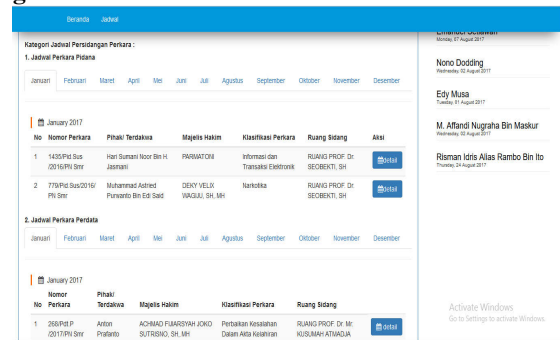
Beranda Jadwal

Kategori Jadwal Persidangan Perkara :

1. Jadwal Perkara Pidana

Januari Februari Maret April Mei Juni Juli Agustus September Oktober November Desember

January 2017

| No | Nomor Perkara | Pihak/ Terdakwa | Majelis Hakim | Klasifikasi Perkara | Ruang Sidang | Aksi |
|---|---|---|---|---|---|---|
| 1 | 1435/Pid.Sus/2016/PN Smr | Hari Sumani Noor Bin H Jasmani | PARMATONI | Informasi dan Transaksi Elektronik | RUANG PROF. Dr. SEOBEKTI, SH | detail |
| 2 | 779/Pid.Sus/2016/PN Smr | Muhammad Asfried Purwanto Bin Edi Said | DEKY VELIX WAGIJU, SH, MH | Narkotika | RUANG PROF. Dr. SEOBEKTI, SH | detail |

2. Jadwal Perkara Perdata

Januari Februari Maret April Mei Juni Juli Agustus September Oktober November Desember

January 2017

| No | Nomor Perkara | Pihak/ Terdakwa | Majelis Hakim | Klasifikasi Perkara | Ruang Sidang | |
|---|---|---|---|---|---|---|
| 1 | 268/Pdt.P/2017/PN Smr | Anton Prafanto | ACHMAD FUJIARSYAH JOKO SUTRISNO, SH, MH | Perbaikan Kesalahan Dalam Akta Kelahiran | RUANG PROF. Dr. Mr. KUSUMAH ATMADJA | detail |

Emanuel Setiawan
Monday, 07 August 2017

Nono Dodding
Wednesday, 02 August 2017

Edy Musa
Tuesday, 01 August 2017

M. Affandi Nugraha Bin Maskur
Wednesday, 02 August 2017

Risman Idris Alias Rambo Bin Ito
Thursday, 24 August 2017

Activate Windows
Go to Settings to activate Windows.